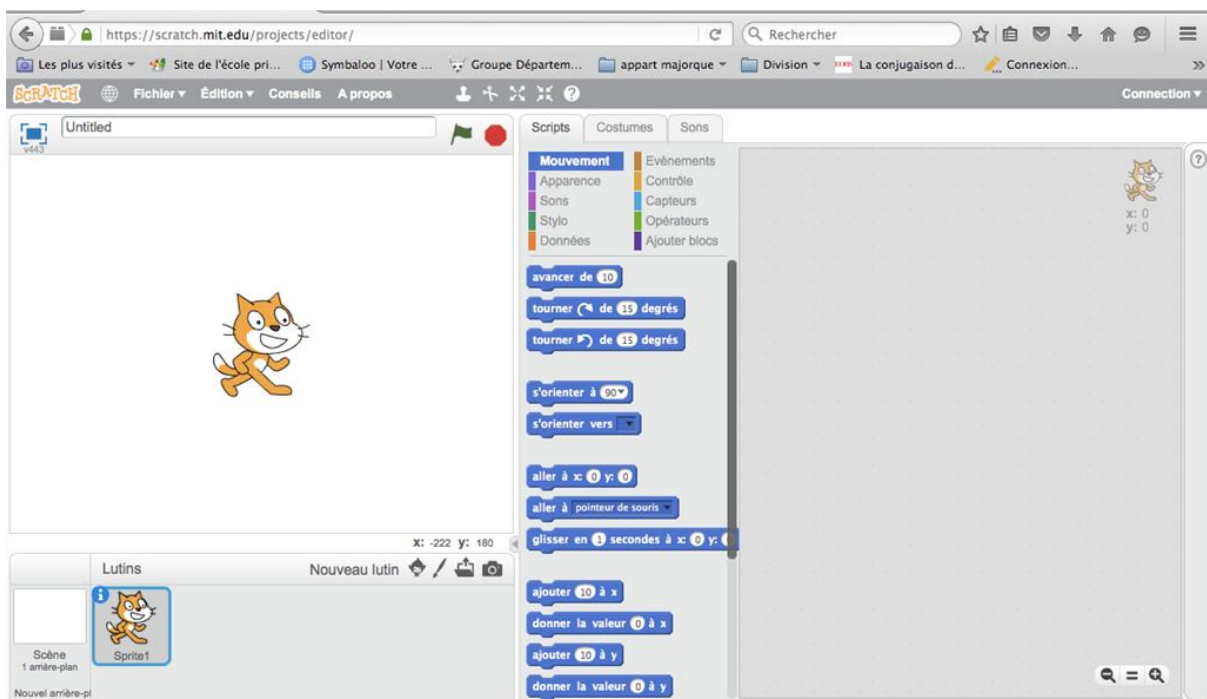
https://scratch.mit.edu/projects/editor/

Rechercher

Les plus visités Site de l'école pri... Symbaloo | Votre ... Groupe Départem... appart majorque Division La conjugaison d... Connexion...

SCRATCH Fichier Édition Conseils A propos

Connection

Untitled

v443

Scripts Costumes Sons

Mouvement
Apparence
Sons
Stylo
Données
Evènements
Contrôle
Capteurs
Opérateurs
Ajouter blocs

avancer de 10
tourner de 15 degrés
tourner de 15 degrés
s'orienter à 90
s'orienter vers
aller à x: 0 y: 0
aller à pointeur de souris
glisser en 1 secondes à x: 0 y:
ajouter 10 à x
donner la valeur 0 à x
ajouter 10 à y
donner la valeur 0 à y

x: 0
y: 0

x: -222 y: 180

Lutins
Nouveau lutin

Scène
1 arrière-plan

Nouvel arrière-pl

Sprite1